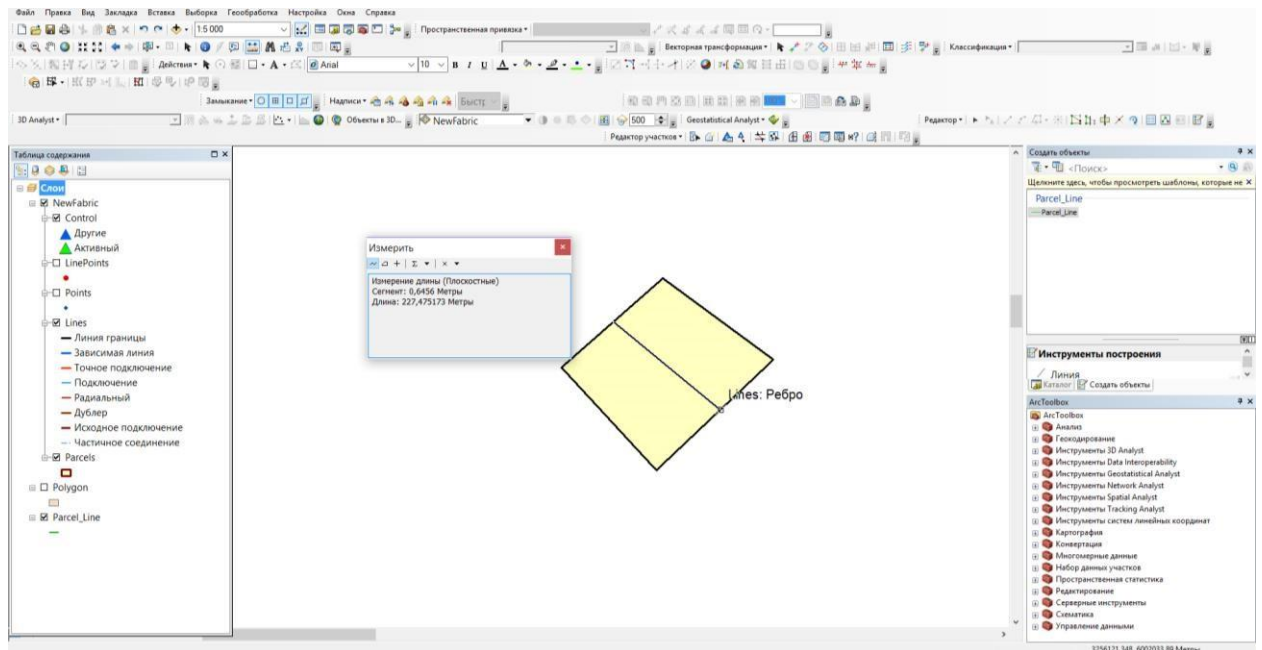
Файл Правка Вид Закладка Вставка Выборка Геообработка Настройка Окна Справка

1:5 000

Пространственная привязка

Векторная трансформация

Классификация

Действия

Arial

10

Замыкание

Надписи

Быстр

3D Analyst

Объекты в 3D...

NewFabric

500

Geostatistical Analyst

Редактор

Редактор участков

Таблица содержания

Слои
NewFabric
Control
Другие
Активный
LinePoints
Points
Lines
Линия границы
Зависимая линия
Точное подключение
Подключение
Радиальный
Дублер
Исходное подключение
Частичное соединение
Parcels
Polygon
Parcel_Line

Измерить

Измерение длины (Плоскостные)
Сегмент: 0,6456 Метры
Длина: 227,475173 Метры

Lines: Ребро

Создать объекты

<Поиск>

Щелкните здесь, чтобы просмотреть шаблоны, которые не

Parcel_Line
Parcel_Line

Инструменты построения

Линия

Каталог Создать объекты

ArcToolbox

ArcToolbox
Анализ
Геокодирование
Инструменты 3D Analyst
Инструменты Data Interoperability
Инструменты Geostatistical Analyst
Инструменты Network Analyst
Инструменты Spatial Analyst
Инструменты Tracking Analyst
Инструменты систем линейных координат
Картография
Конвертация
Многомерные данные
Набор данных участков
Пространственная статистика
Редактирование
Серверные инструменты
Схематика
Управление данными

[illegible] Метры